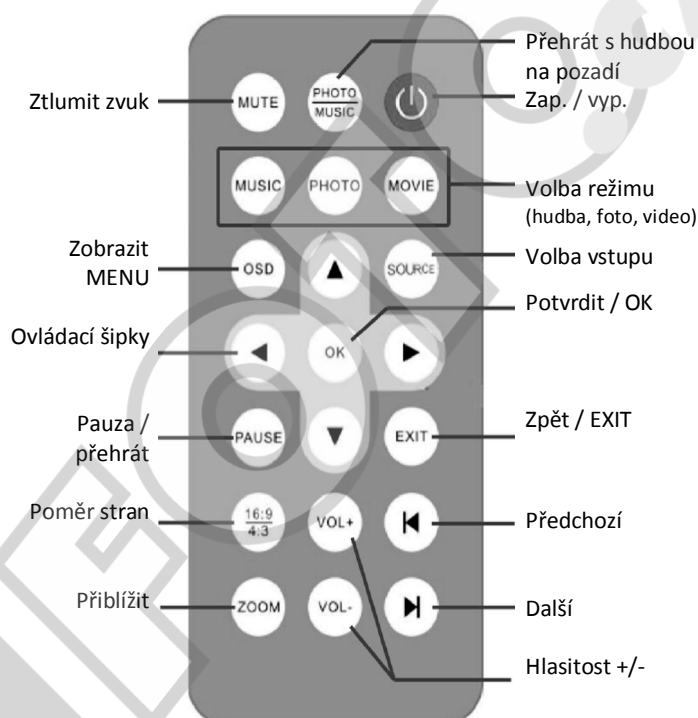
Přehrát s hudbou na pozadí

Ztlumit zvuk

MUTE

PHOTO
MUSIC

Zap. / vyp.

MUSIC

PHOTO

MOVIE

Volba režimu
(hudba, foto, video)

Zobrazit MENU

OSD

SOURCE

Volba vstupu

Potvrdit / OK

Ovládací šipky

OK

Pauza / přehrát

PAUSE

EXIT

Zpět / EXIT

Poměr stran

16:9
4:3

VOL+

Předchozí

Přiblížit

ZOOM

VOL-

Další

Hlasitost +/-